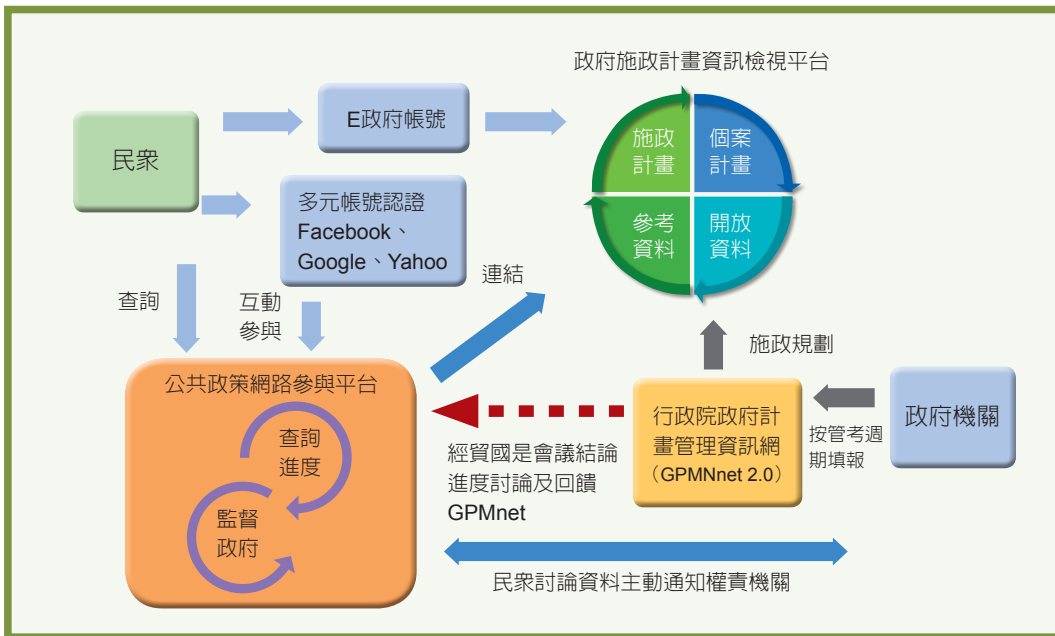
政府施政計畫資訊檢視平台

民眾

E政府帳號

多元帳號認證
Facebook、
Google、Yahoo

施政
計畫

個案
計畫

參考
資料

開放
資料

查詢

互動
參與

連結

施政規劃

公共政策網路參與平台

查詢
進度

監督
政府

行政院政府計畫管理資訊網
(GPMNnet 2.0)

政府機關

按管考週
期填報

經貿國是會議結論
進度討論及回饋
GPMnet

民眾討論資料主動通知權責機關